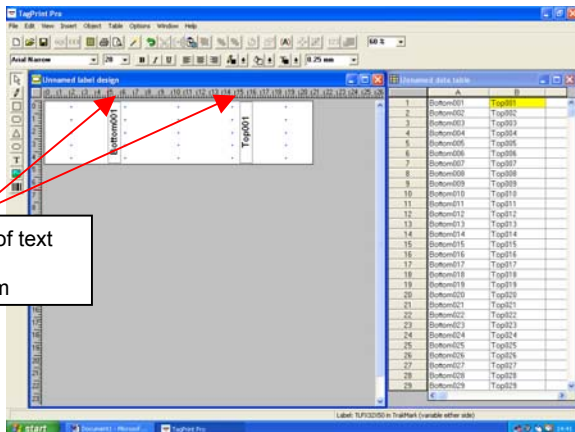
TagPrint Pro

File Edit View Insert Object Table Options Window Help

60 %

Arial Narrow 20 B I U 0.25 mm

Unnamed label design

Bottom001

Top001

of text

m

Unnamed data table

|  | A | B |
|---|---|---|
| 1 | Bottom001 | Top001 |
| 2 | Bottom002 | Top002 |
| 3 | Bottom003 | Top003 |
| 4 | Bottom004 | Top004 |
| 5 | Bottom005 | Top005 |
| 6 | Bottom006 | Top006 |
| 7 | Bottom007 | Top007 |
| 8 | Bottom008 | Top008 |
| 9 | Bottom009 | Top009 |
| 10 | Bottom010 | Top010 |
| 11 | Bottom011 | Top011 |
| 12 | Bottom012 | Top012 |
| 13 | Bottom013 | Top013 |
| 14 | Bottom014 | Top014 |
| 15 | Bottom015 | Top015 |
| 16 | Bottom016 | Top016 |
| 17 | Bottom017 | Top017 |
| 18 | Bottom018 | Top018 |
| 19 | Bottom019 | Top019 |
| 20 | Bottom020 | Top020 |
| 21 | Bottom021 | Top021 |
| 22 | Bottom022 | Top022 |
| 23 | Bottom023 | Top023 |
| 24 | Bottom024 | Top024 |
| 25 | Bottom025 | Top025 |
| 26 | Bottom026 | Top026 |
| 27 | Bottom027 | Top027 |
| 28 | Bottom028 | Top028 |
| 29 | Bottom029 | Top029 |

Label: TLP/32/50 in TrakMark (variable either side)

start Document1 - Microsoft... TagPrint Pro